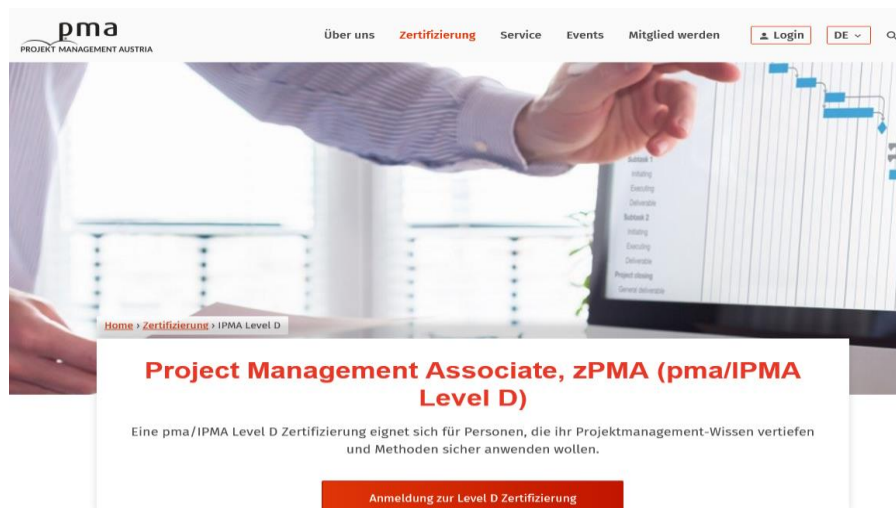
pma
PROJEKT MANAGEMENT AUSTRIA

Über uns Zertifizierung Service Events Mitglied werden Login DE

Subtask 1
Initiating
Executing
Deliverable
Subtask 2
Initiating
Executing
Deliverable
Project closing
General deliverable

Home › Zertifizierung › IPMA Level D

Project Management Associate, zPMA (pma/IPMA Level D)

Eine pma/IPMA Level D Zertifizierung eignet sich für Personen, die ihr Projektmanagement-Wissen vertiefen und Methoden sicher anwenden wollen.

Anmeldung zur Level D Zertifizierung